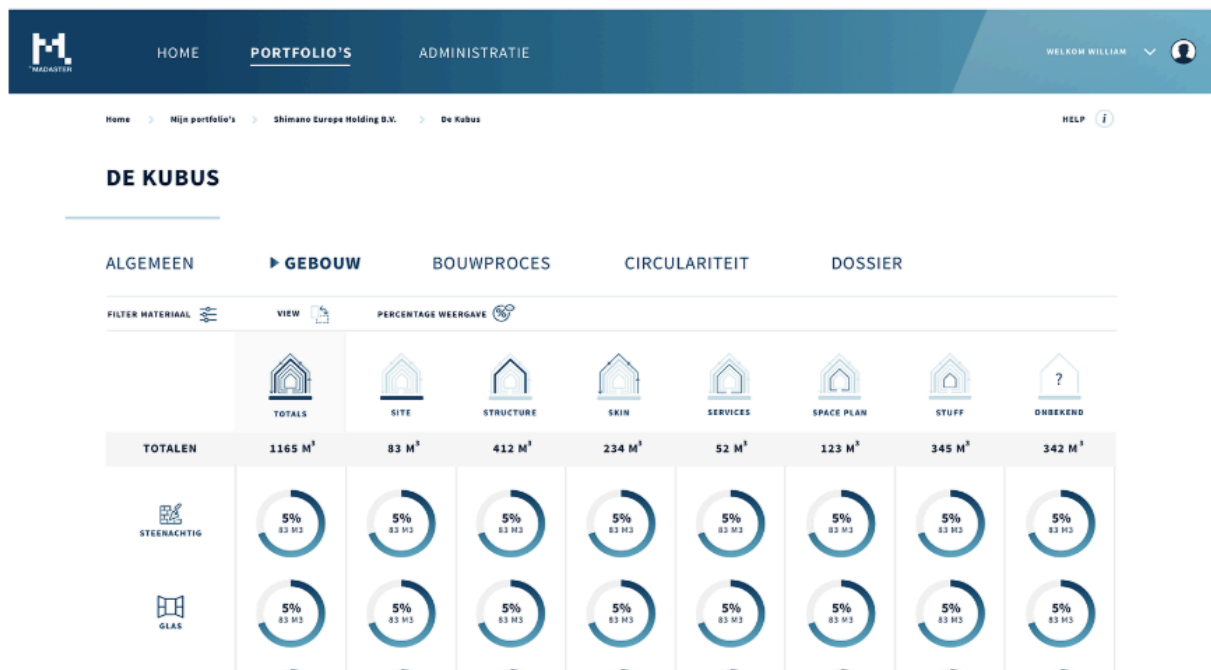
MADASTER

HOME PORTFOLIO'S ADMINISTRATIE

WELKOM WILLIAM

Home > Mijn portfolio's > Shimano Europe Holding B.V. > De Kubus

HELP

DE KUBUS

ALGEMEEN ▸ GEBOUW BOUWPROCES CIRCULARITEIT DOSSIER

FILTER MATERIAAL VIEW PERCENTAGE WEERGAVE

| | TOTALS | SITE | STRUCTURE | SKIN | SERVICES | SPACE PLAN | STUFF | ONBEKEND |
|---|---|---|---|---|---|---|---|---|
| TOTALEN | 1165 $M^3$ | 83 $M^3$ | 412 $M^3$ | 234 $M^3$ | 52 $M^3$ | 123 $M^3$ | 345 $M^3$ | 342 $M^3$ |
| STEENACHTIG | 5% 83 M3 | 5% 83 M3 | 5% 83 M3 | 5% 83 M3 | 5% 83 M3 | 5% 83 M3 | 5% 83 M3 | 5% 83 M3 |
| GLAS | 5% 83 M3 | 5% 83 M3 | 5% 83 M3 | 5% 83 M3 | 5% 83 M3 | 5% 83 M3 | 5% 83 M3 | 5% 83 M3 |